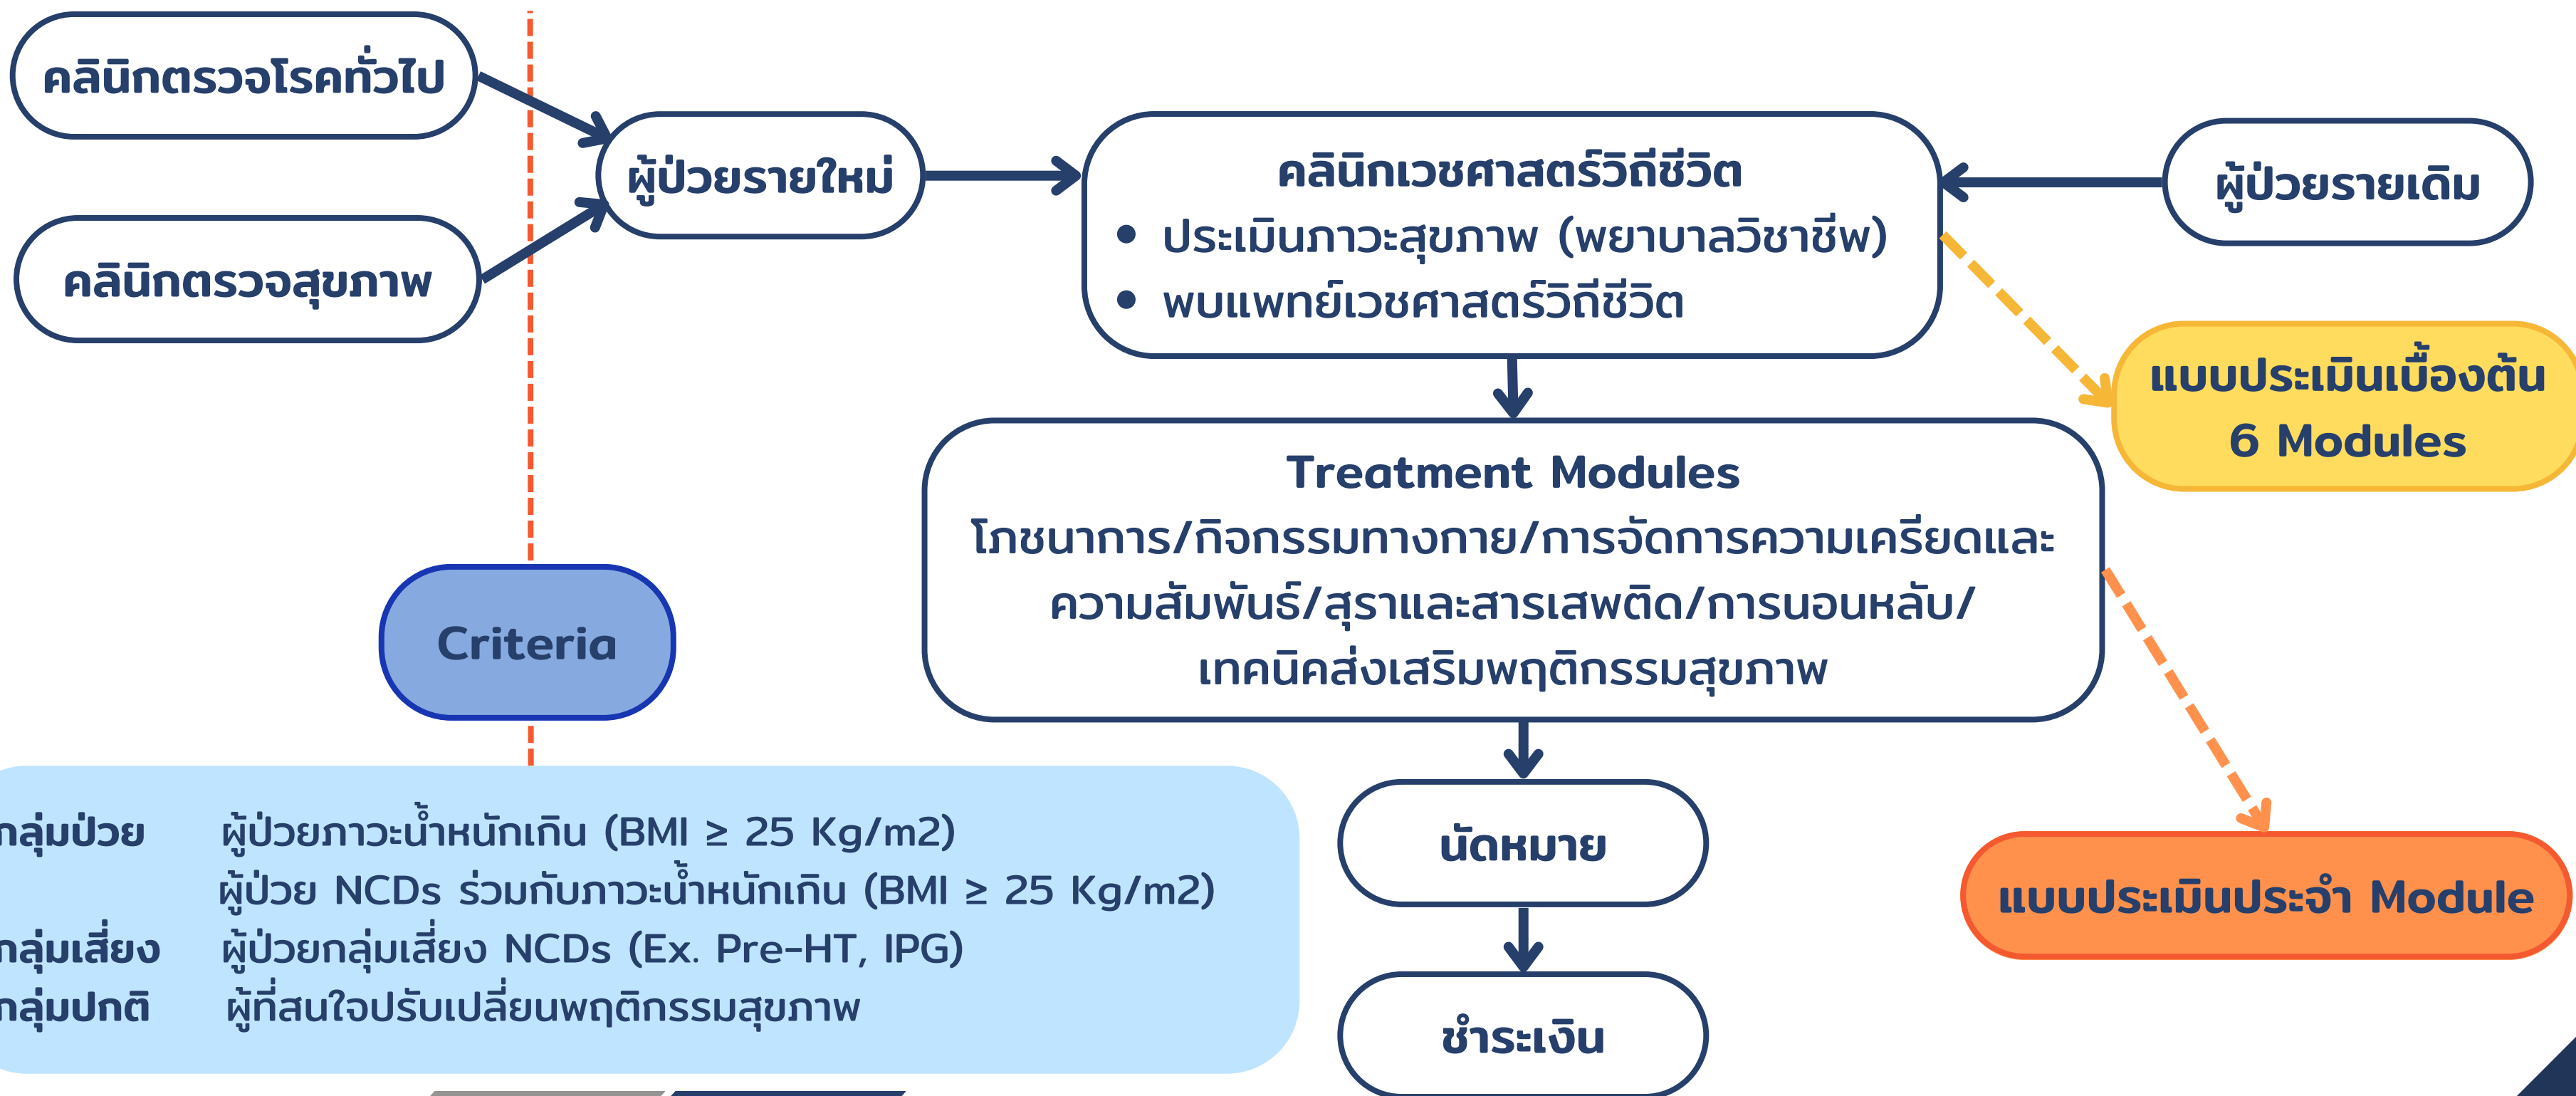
คลินิกตรวจโรคทั่วไป

คลินิกตรวจสุขภาพ

ผู้ป่วยรายใหม่

คลินิกเวชศาสตร์วิถีชีวิต
• ประเมินภาวะสุขภาพ (พยาบาลวิชาชีพ)
• พบแพทย์เวชศาสตร์วิถีชีวิต

ผู้ป่วยรายเดิม

แบบประเมินเบื้องต้น 6 Modules

Treatment Modules
โภชนาการ/กิจกรรมทางกาย/การจัดการความเครียดและความสัมพันธ์/สุราและสารเสพติด/การนอนหลับ/เทคนิคส่งเสริมพฤติกรรมสุขภาพ

Criteria

นัดหมาย

ชำระเงิน

แบบประเมินประจำ Module

กลุ่มป่วย ผู้ป่วยภาวะน้ำหนักเกิน (BMI ≥ 25 Kg/m2)
ผู้ป่วย NCDs ร่วมกับภาวะน้ำหนักเกิน (BMI ≥ 25 Kg/m2)
กลุ่มเสี่ยง ผู้ป่วยกลุ่มเสี่ยง NCDs (Ex. Pre-HT, IPG)
กลุ่มปกติ ผู้ที่สนใจปรับเปลี่ยนพฤติกรรมสุขภาพ